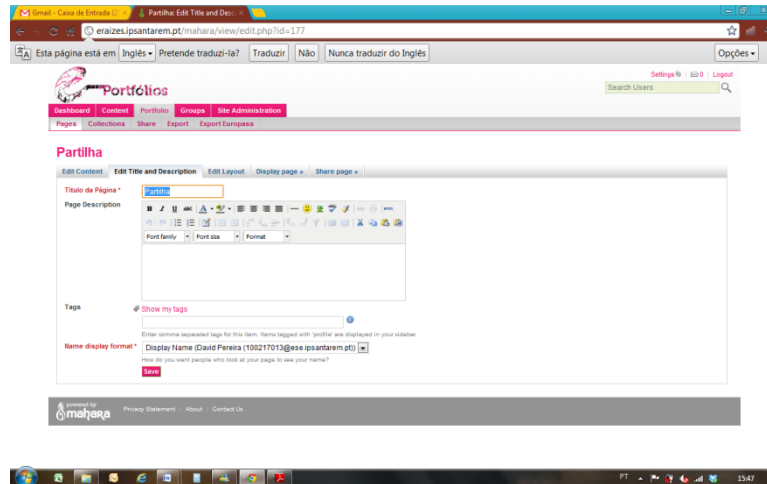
Gmail - Caixa de Entrada (2 ×
Partilha: Edit Title and Desc ×

eraizes.ipsantarem.pt/mahara/view/edit.php?id=177

Esta página está em Inglês ▾ Pretende traduzi-la? Traduzir Não Nunca traduzir do Inglês Opções ▾

Portfólios

Settings | 0 | Logout
Search Users

Dashboard Content Portfolio Groups Site Administration
Pages Collections Share Export Export Europass

Partilha

Edit Content Edit Title and Description Edit Layout Display page » Share page »

Título da Página * Partilha
Page Description
Font family Font size Format

Tags Show my tags
Enter comma separated tags for this item. Items tagged with 'profile' are displayed in your sidebar.
Name display format * Display Name (David Pereira (100217013@ese.ipsantarem.pt))
How do you want people who look at your page to see your name?
Save

powered by mahara Privacy Statement | About | Contact Us

PT 15:47